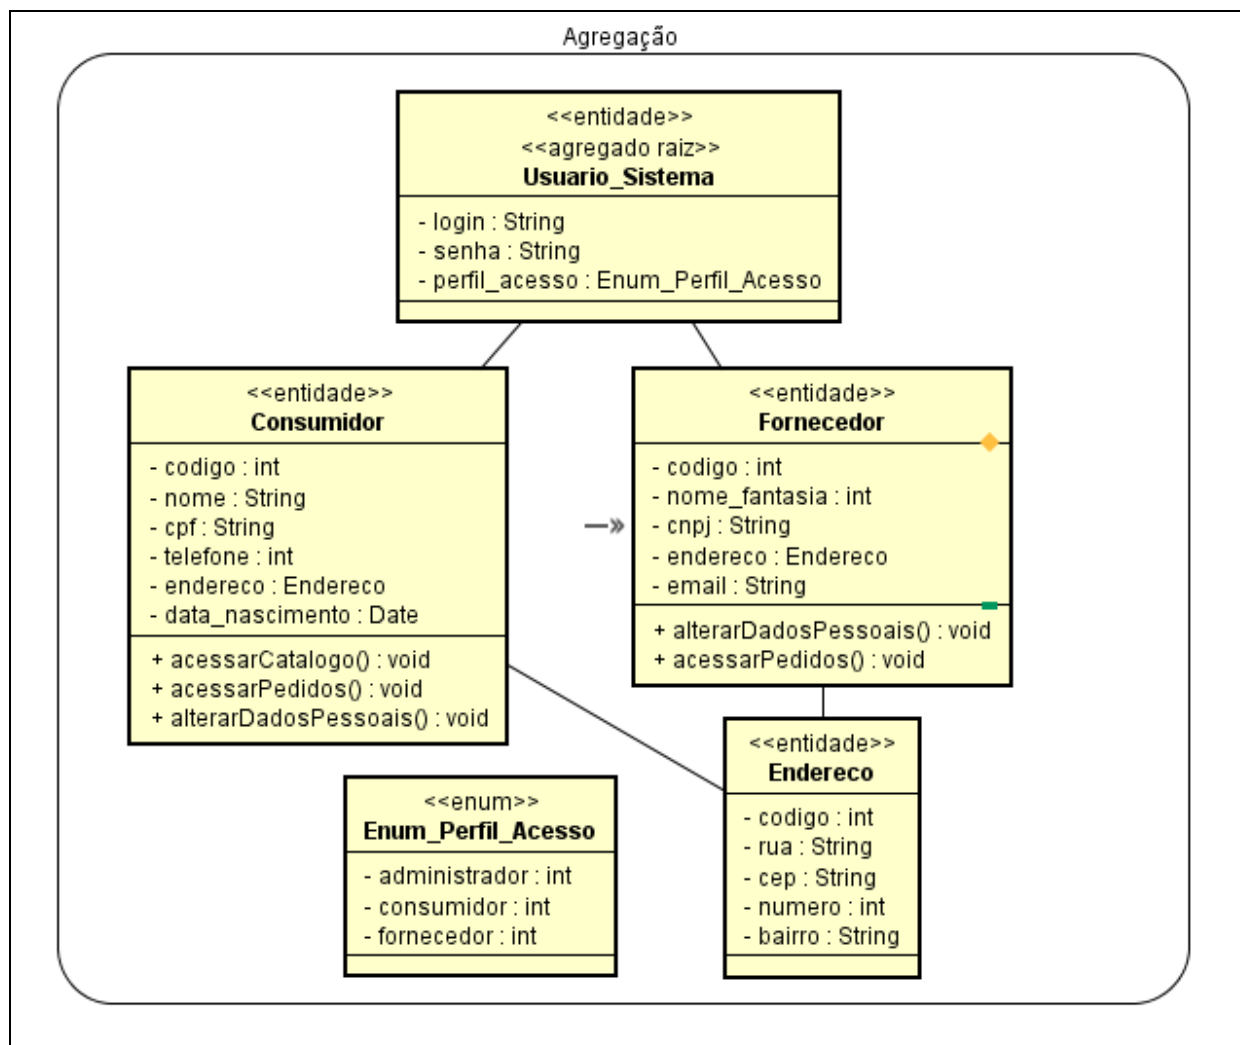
Agregação

<<entidade>>
<<agregado raiz>>
Usuario_Sistema

- login : String
- senha : String
- perfil_acesso : Enum_Perfil_Acesso

<<entidade>>
Consumidor

- codigo : int
- nome : String
- cpf : String
- telefone : int
- endereco : Endereco
- data_nascimento : Date

+ acessarCatalogo() : void
+ acessarPedidos() : void
+ alterarDadosPessoais() : void

<<entidade>>
Fornecedor

- codigo : int
- nome_fantasia : int
- cnpj : String
- endereco : Endereco
- email : String

+ alterarDadosPessoais() : void
+ acessarPedidos() : void

<<entidade>>
Endereco

- codigo : int
- rua : String
- cep : String
- numero : int
- bairro : String

<<enum>>
Enum_Perfil_Acesso

- administrador : int
- consumidor : int
- fornecedor : int